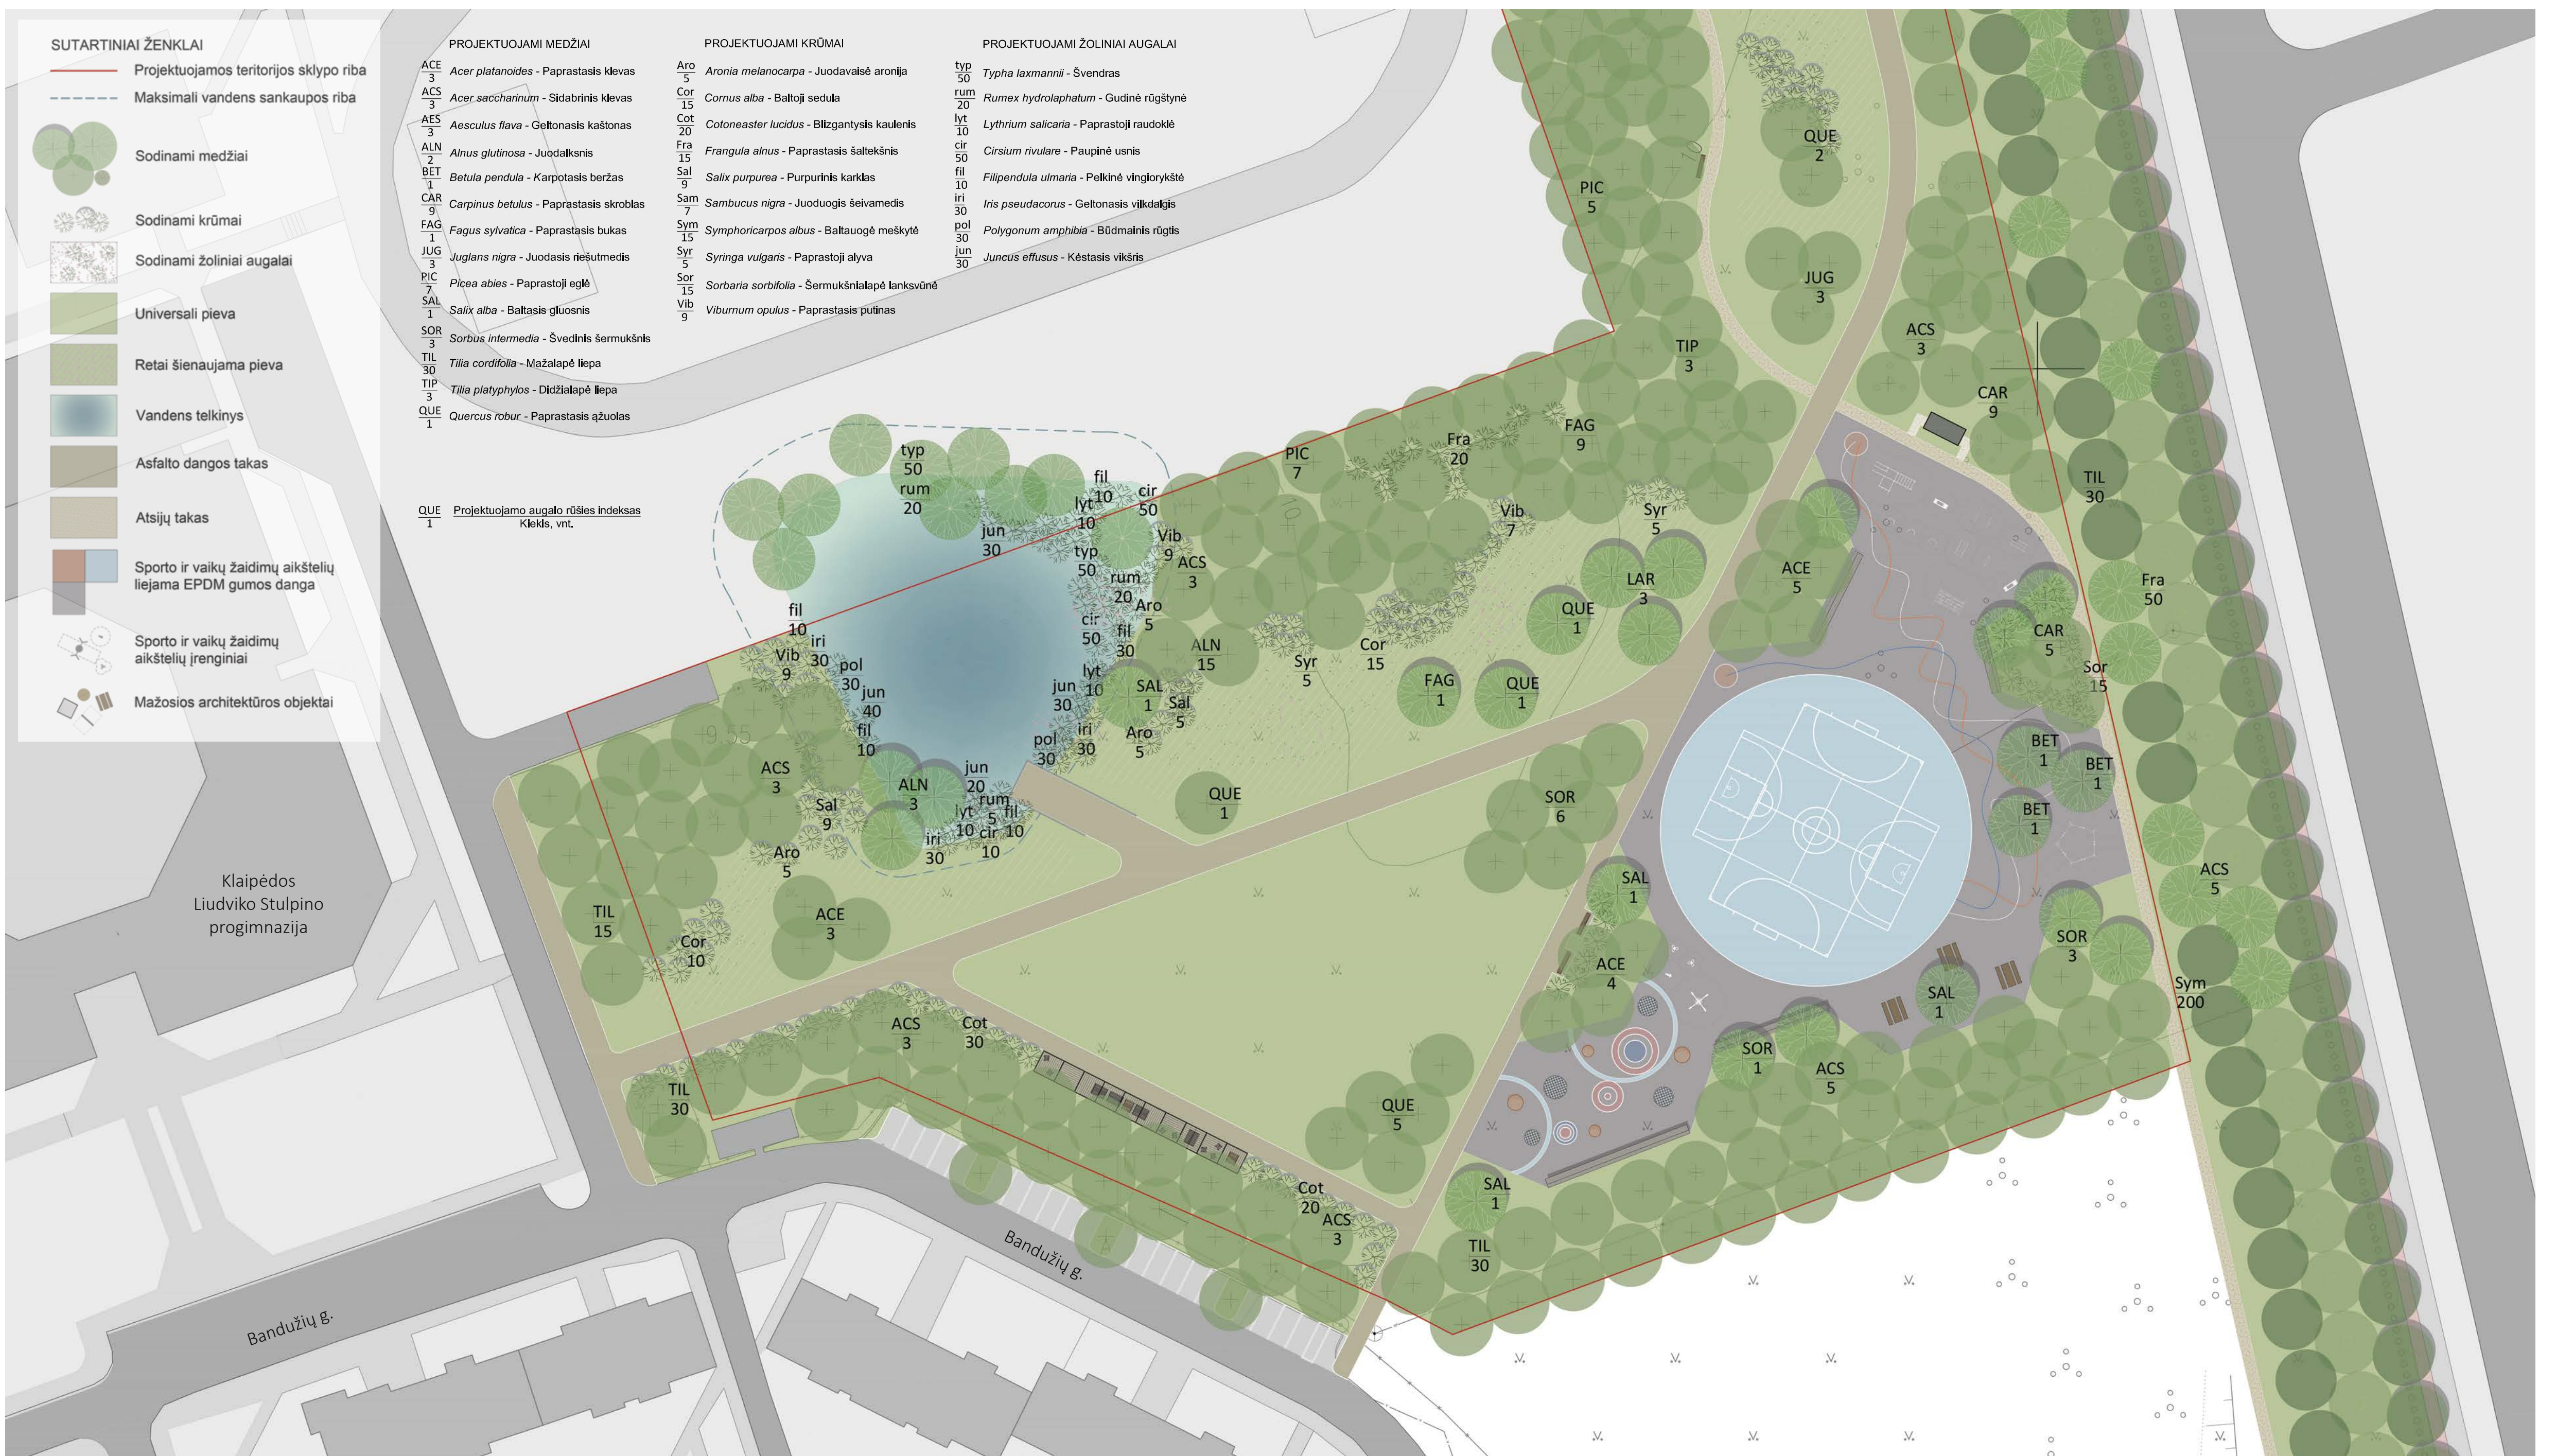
SUTARTINIAI ŽENKLAI
Projektuojamos teritorijos sklypo riba
Maksimali vandens sankaupos riba
Sodinami medžiai
Sodinami krūmai
Sodinami žoliniai augalai
Universali pieva
Retai šienaujama pieva
Vandens telkinys
Asfalto dangos takas
Atsijų takas
Sporto ir vaikų žaidimų aikštelių liejama EPDM gumos danga
Sporto ir vaikų žaidimų aikštelių įrenginiai
Mažosios architektūros objektai

PROJEKTUOJAMI MEDŽIAI
$\frac{ACE}{3}$ Acer platanoides - Paprastasis klevas
$\frac{ACS}{3}$ Acer saccharinum - Sidabrinis klevas
$\frac{AES}{3}$ Aesculus flava - Geltonasis kaštonas
$\frac{ALN}{2}$ Alnus glutinosa - Juodalksnis
$\frac{BET}{1}$ Betula pendula - Karpotasis beržas
$\frac{CAR}{9}$ Carpinus betulus - Paprastasis skroblas
$\frac{FAG}{1}$ Fagus sylvatica - Paprastasis bukas
$\frac{JUG}{3}$ Juglans nigra - Juodasis riešutmedis
$\frac{PIC}{7}$ Picea abies - Paprastoji eglė
$\frac{SAL}{1}$ Salix alba - Baltasis gluosnis
$\frac{SOR}{3}$ Sorbus intermedia - Švedinis šermukšnis
$\frac{TIL}{30}$ Tilia cordifolia - Mažalapė liepa
$\frac{TIP}{3}$ Tilia platyphylos - Didžialapė liepa
$\frac{QUE}{1}$ Quercus robur - Paprastasis ąžuolas

PROJEKTUOJAMI KRŪMAI
$\frac{Aro}{5}$ Aronia melanocarpa - Juodavaisė aronija
$\frac{Cor}{15}$ Cornus alba - Baltoji sedula
$\frac{Cot}{20}$ Cotoneaster lucidus - Blizgantysis kaulenis
$\frac{Fra}{15}$ Frangula alnus - Paprastasis šaltekšnis
$\frac{Sal}{9}$ Salix purpurea - Purpurinis karklas
$\frac{Sam}{7}$ Sambucus nigra - Juoduogis šeivamedis
$\frac{Sym}{15}$ Symphoricarpos albus - Baltauogė meškytė
$\frac{Syr}{5}$ Syringa vulgaris - Paprastoji alyva
$\frac{Sor}{15}$ Sorbaria sorbifolia - Šermukšnialapė lanksvūnė
$\frac{Vib}{9}$ Viburnum opulus - Paprastasis putinas

PROJEKTUOJAMI ŽOLINIAI AUGALAI
$\frac{typ}{50}$ Typha laxmannii - Švendras
$\frac{rum}{20}$ Rumex hydrolaphatum - Gudinė rūgštynė
$\frac{lyt}{10}$ Lythrium salicaria - Paprastoji raudoklė
$\frac{cir}{50}$ Cirsium rivulare - Paupinė usnis
$\frac{fil}{10}$ Filipendula ulmaria - Pelkinė vingiorykštė
$\frac{iri}{30}$ Iris pseudacorus - Geltonasis vilkdalgis
$\frac{pol}{30}$ Polygonum amphibia - Būdmainis rūgtis
$\frac{jun}{30}$ Juncus effusus - Kėstasis vikšris

$\frac{QUE}{1}$ Projektuojamo augalo rūšies indeksas / Kiekis, vnt.

Klaipėdos Liudviko Stulpino progimnazija
Bandužių g.
Bandužių g.

typ 50 rum 20 jun 30 fil 10 lyt 10 cir 50 typ 50 rum 20 Vib 9 ACS 3 Aro 5 cir 50 fil 30 lyt 10 fil 10 iri 30 Vib 9 pol 30 jun 40 fil 10 jun 30 SAL 1 Sal 5 iri 30 pol 30 Aro 5 ALN 15 ACS 3 Sal 9 ALN 3 jun 20 rum 5 lyt 10 cir 10 fil 10 iri 30 Aro 5 ACE 3 TIL 15 Cor 10 PIC 7 Fra 20 FAG 9 Vib 7 Syr 5 Syr 5 Cor 15 FAG 1 QUE 1 QUE 1 LAR 3 QUE 1 QUE 1 PIC 5 QUE 2 JUG 3 TIP 3 ACS 3 CAR 9 TIL 30 ACE 5 Fra 50 CAR 5 Sor 15 BET 1 BET 1 BET 1 SOR 6 SAL 1 ACE 4 SAL 1 SOR 3 ACS 5 Sym 200 SOR 1 ACS 5 QUE 5 SAL 1 TIL 30 ACS 3 Cot 30 TIL 30 Cot 20 ACS 3